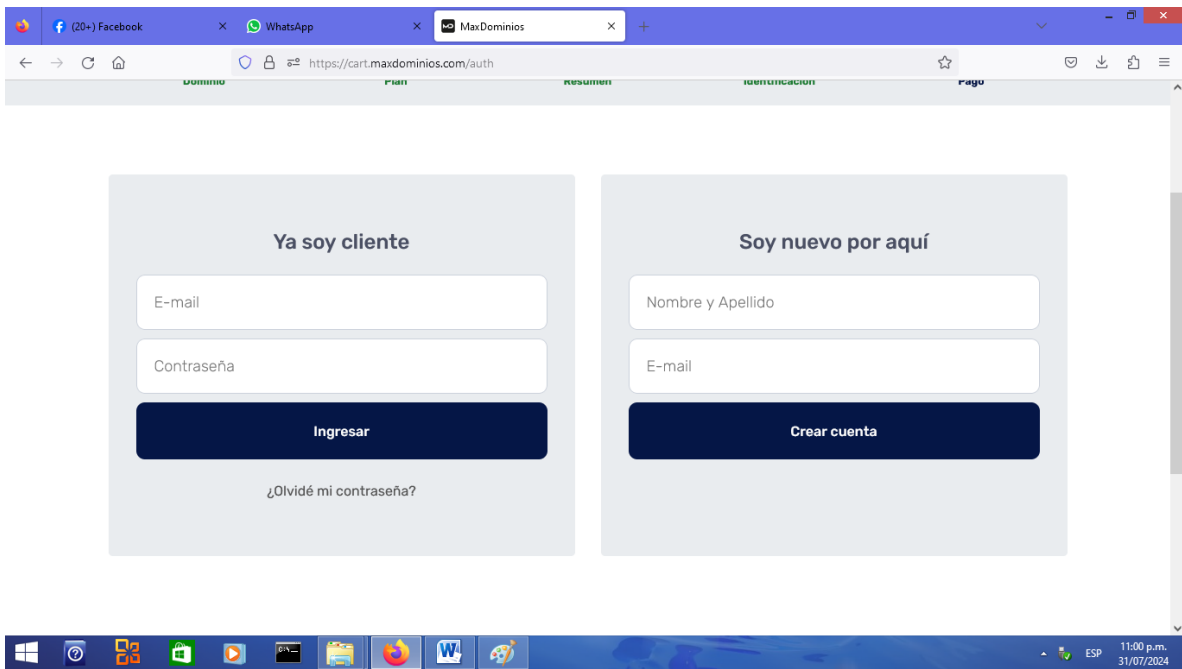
(20+) Facebook
WhatsApp
MaxDominios

https://cart.maxdominios.com/auth

Dominio Plan Resumen Identificación Pago

Ya soy cliente

E-mail

Contraseña

Ingresar

¿Olvidé mi contraseña?

Soy nuevo por aquí

Nombre y Apellido

E-mail

Crear cuenta

ESP 11:00 p.m. 31/07/2024